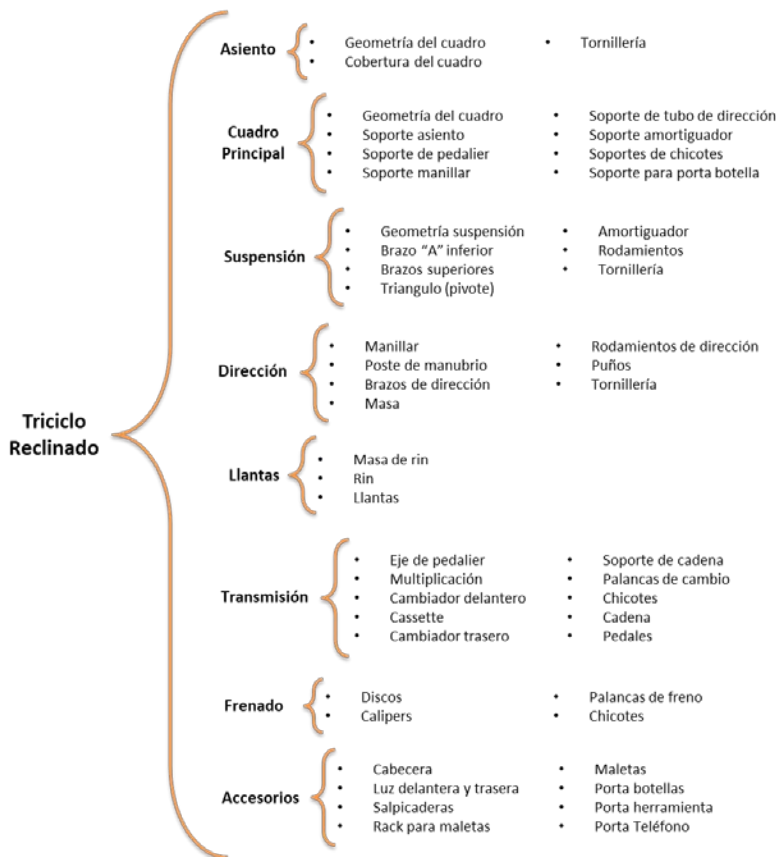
Triciclo Reclinado

Asiento
- Geometría del cuadro
- Cobertura del cuadro
- Tornillería

Cuadro Principal
- Geometría del cuadro
- Soporte asiento
- Soporte de pedalier
- Soporte manillar
- Soporte de tubo de dirección
- Soporte amortiguador
- Soportes de chicotes
- Soporte para porta botella

Suspensión
- Geometría suspensión
- Brazo “A” inferior
- Brazos superiores
- Triangulo (pivote)
- Amortiguador
- Rodamientos
- Tornillería

Dirección
- Manillar
- Poste de manubrio
- Brazos de dirección
- Masa
- Rodamientos de dirección
- Puños
- Tornillería

Llantas
- Masa de rin
- Rin
- Llantas

Transmisión
- Eje de pedalier
- Multiplicación
- Cambiador delantero
- Cassette
- Cambiador trasero
- Soporte de cadena
- Palancas de cambio
- Chicotes
- Cadena
- Pedales

Frenado
- Discos
- Calipers
- Palancas de freno
- Chicotes

Accesorios
- Cabecera
- Luz delantera y trasera
- Salpicaderas
- Rack para maletas
- Maletas
- Porta botellas
- Porta herramienta
- Porta Teléfono